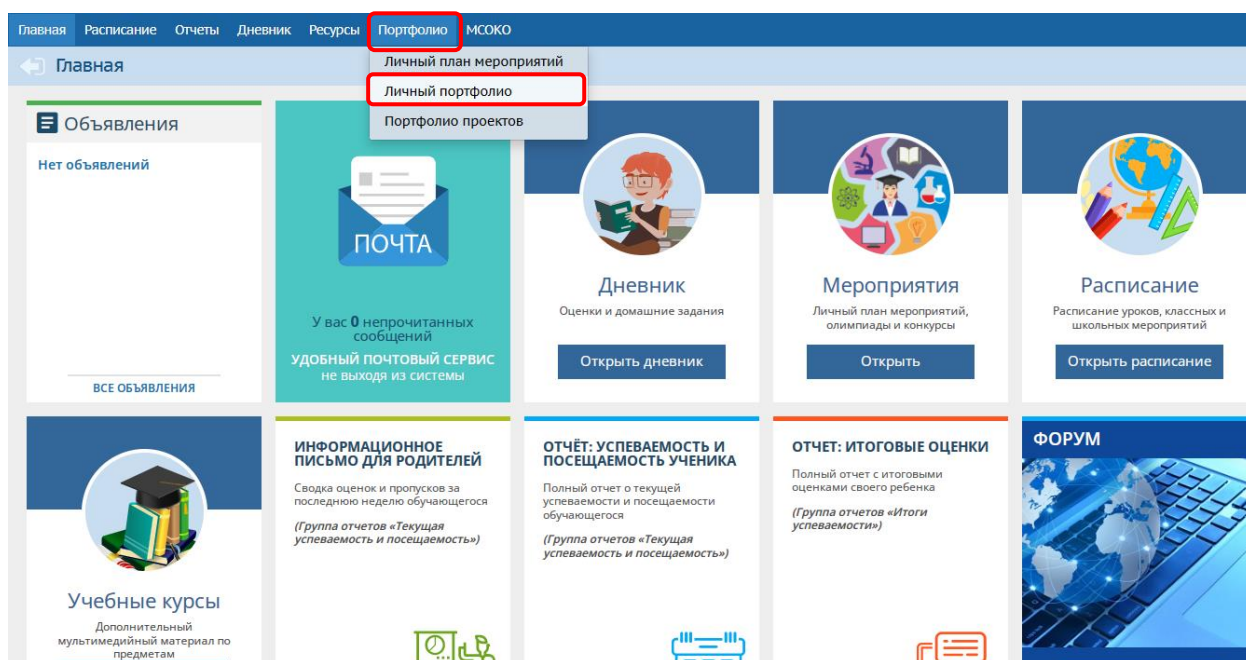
Главная Расписание Отчеты Дневник Ресурсы Портфолио МСОКО

Главная

Личный план мероприятий
Личный портфолио
Портфолио проектов

Объявления

Нет объявлений

ВСЕ ОБЪЯВЛЕНИЯ

ПОЧТА

У вас 0 непрочитанных сообщений
УДОБНЫЙ ПОЧТОВЫЙ СЕРВИС не выходя из системы

Дневник
Оценки и домашние задания
Открыть дневник

Мероприятия
Личный план мероприятий, олимпиады и конкурсы
Открыть

Расписание
Расписание уроков, классных и школьных мероприятий
Открыть расписание

Учебные курсы
Дополнительный мультимедийный материал по предметам

ИНФОРМАЦИОННОЕ ПИСЬМО ДЛЯ РОДИТЕЛЕЙ
Сводка оценок и пропусков за последнюю неделю обучающегося
(Группа отчетов «Текущая успеваемость и посещаемость»)

ОТЧЁТ: УСПЕВАЕМОСТЬ И ПОСЕЩАЕМОСТЬ УЧЕНИКА
Полный отчет о текущей успеваемости и посещаемости обучающегося
(Группа отчетов «Текущая успеваемость и посещаемость»)

ОТЧЕТ: ИТОГОВЫЕ ОЦЕНКИ
Полный отчет с итоговыми оценками своего ребенка
(Группа отчетов «Итоги успеваемости»)

ФОРУМ